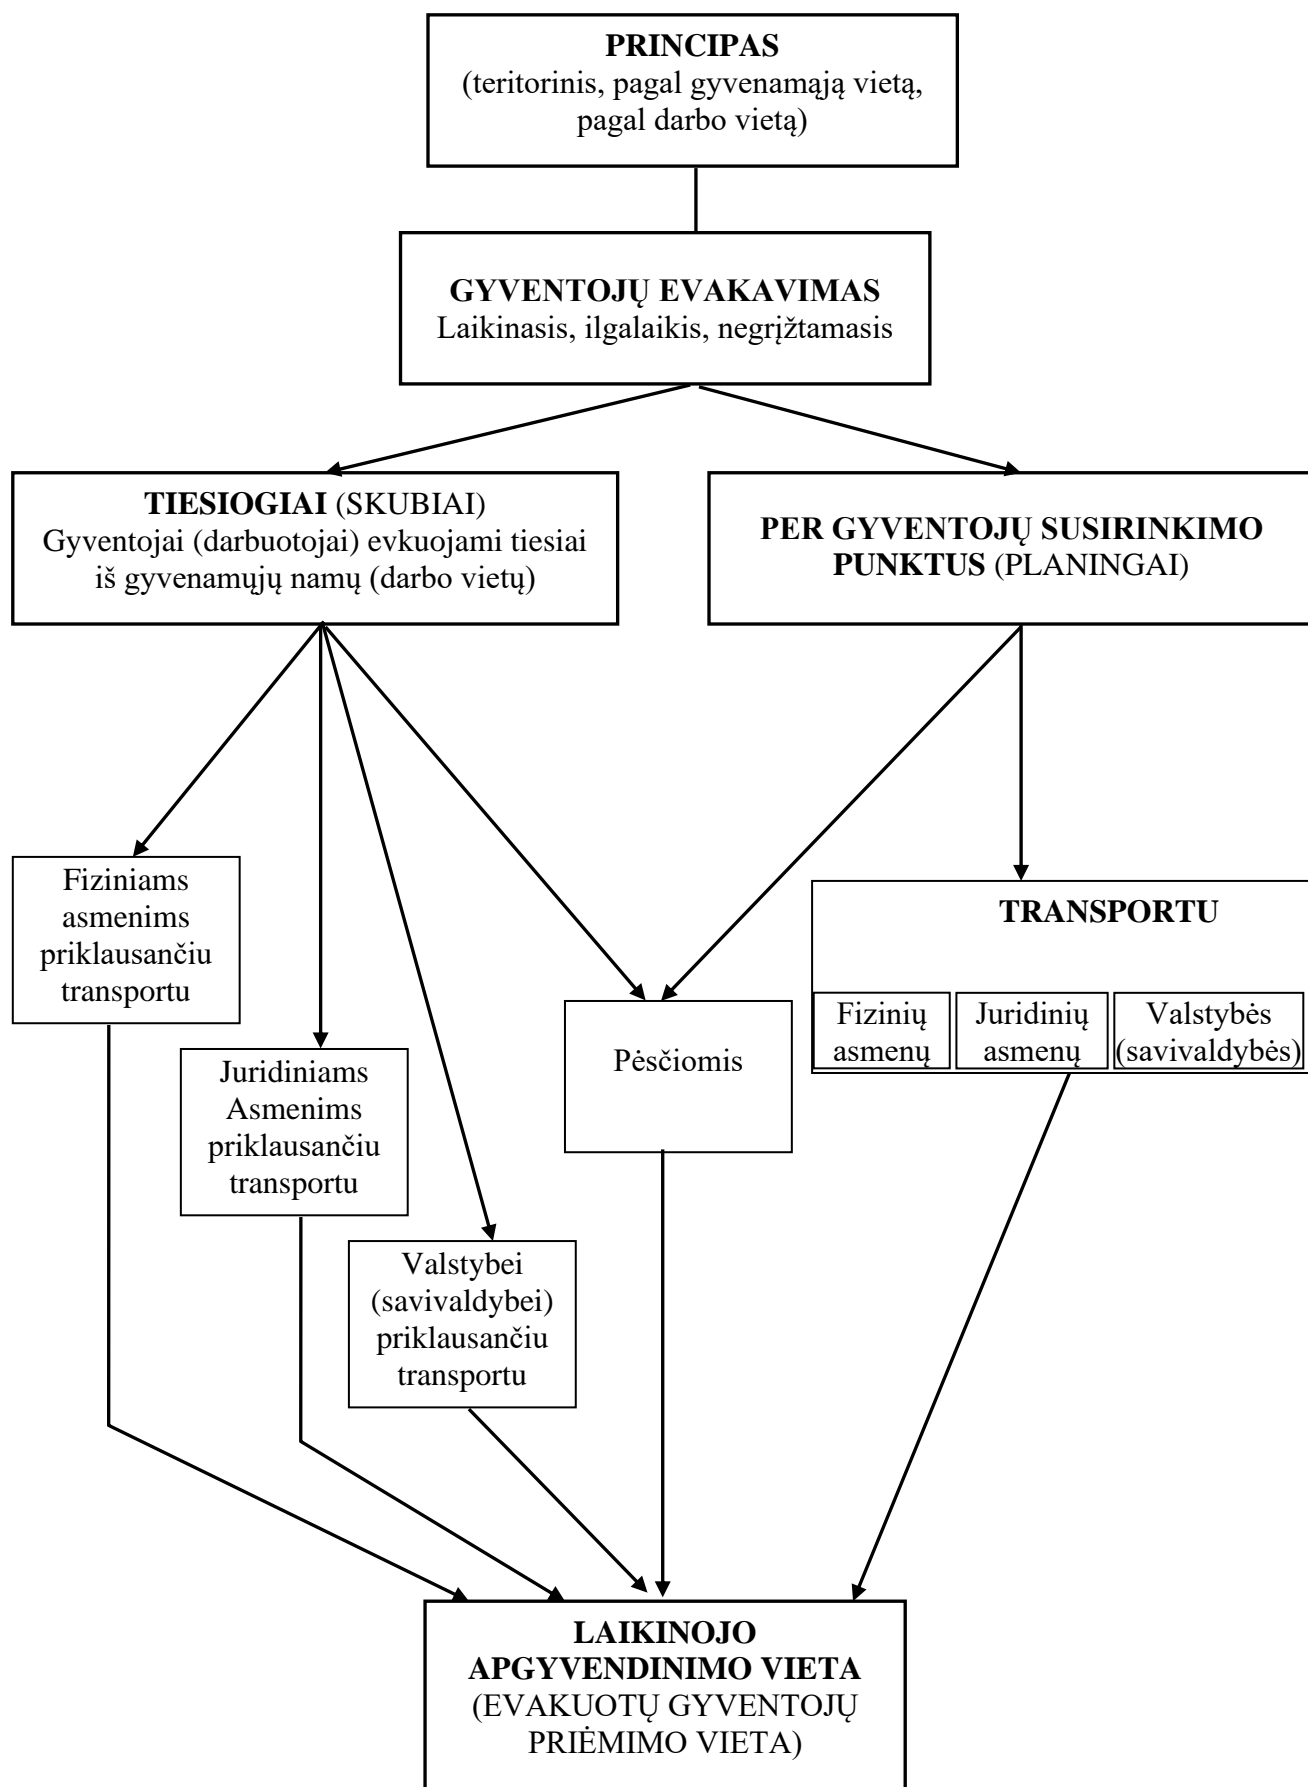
PRINCIPAS
(teritorinis, pagal gyvenamąją vietą, pagal darbo vietą)

GYVENTOJŲ EVAKAVIMAS
Laikinasis, ilgalaikis, negrįžtamasis

TIESIOGIAI (SKUBIAI)
Gyventojai (darbuotojai) evkuojami tiesiai iš gyvenamųjų namų (darbo vietų)

PER GYVENTOJŲ SUSIRINKIMO PUNKTUS (PLANINGAI)

Fiziniams asmenims priklausančiu transportu

Juridiniams Asmenims priklausančiu transportu

Valstybei (savivaldybei) priklausančiu transportu

Pėsčiomis

TRANSPORTU

| Fizinių asmenų | Juridinių asmenų | Valstybės (savivaldybės) |
|---|---|---|

LAIKINOJO APGYVENDINIMO VIETA
(EVAKUOTŲ GYVENTOJŲ PRIĖMIMO VIETA)